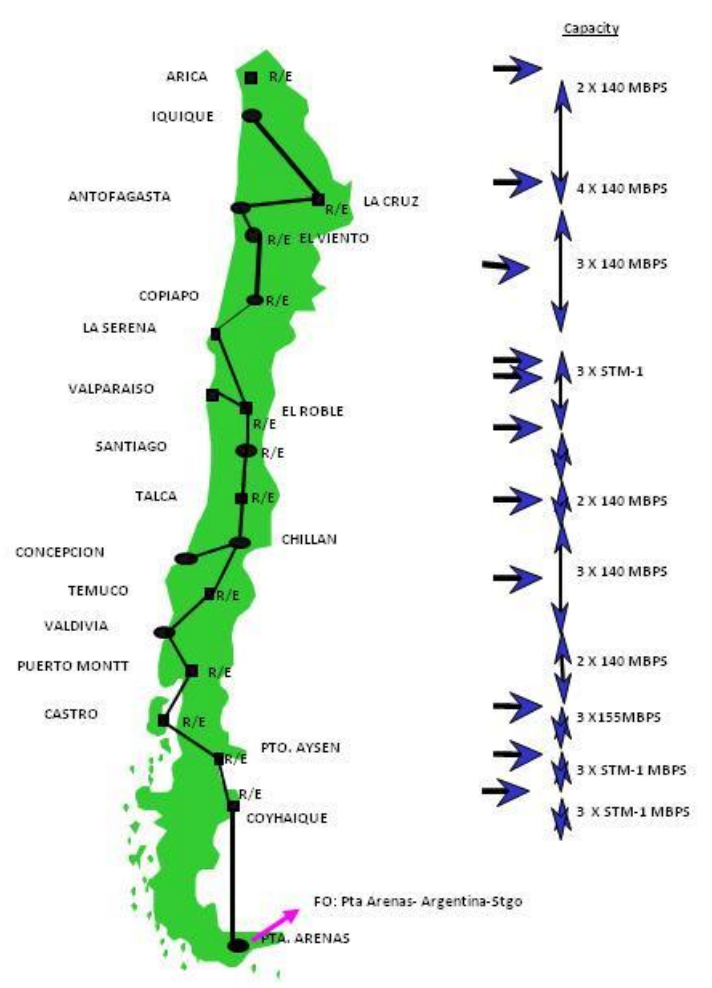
Capacity

ARICA R/E
IQUIQUE
ANTOFAGASTA
LA CRUZ R/E
R/E EL VIENTO
COPIAPO R/E
LA SERENA
VALPARAISO
EL ROBLE R/E
SANTIAGO R/E
TALCA R/E
CHILLAN
CONCEPCION
TEMUCO R/E
VALDIVIA
PUERTO MONTT R/E
CASTRO R/E
PTO. AYSEN R/E
R/E
COYHAIQUE
FO: Pta Arenas- Argentina-Stgo
PTA. ARENAS

2 X 140 MBPS
4 X 140 MBPS
3 X 140 MBPS
3 X STM-1
2 X 140 MBPS
3 X 140 MBPS
2 X 140 MBPS
3 X155MBPS
3 X STM-1 MBPS
3 X STM-1 MBPS